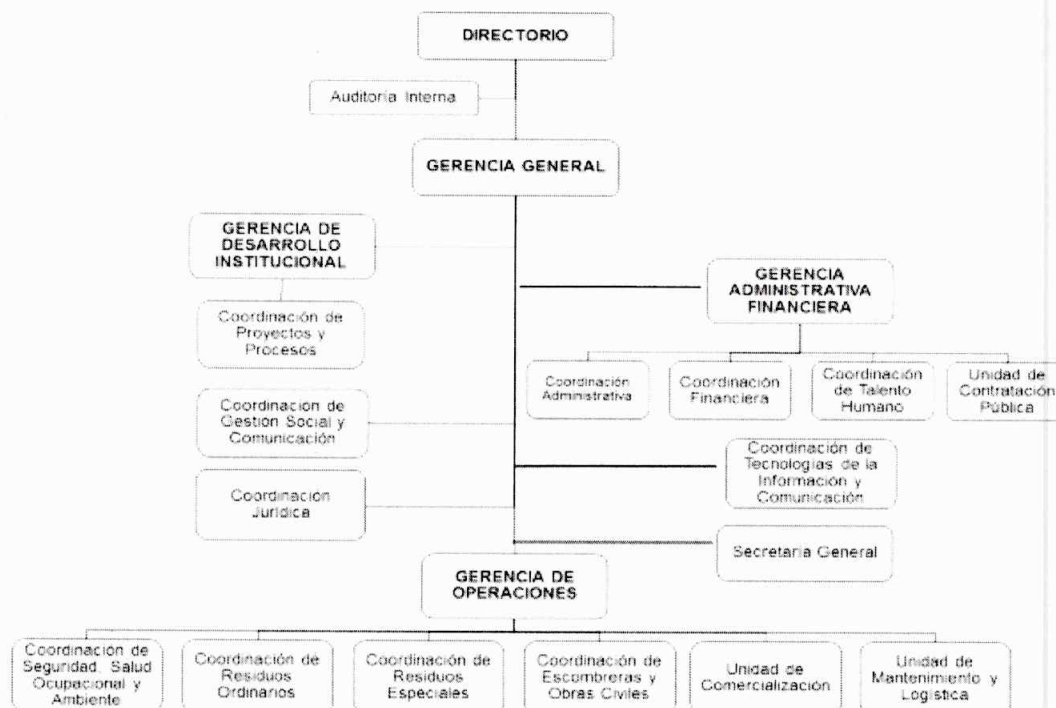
DIRECTORIO

Auditoria Interna

GERENCIA GENERAL

GERENCIA DE DESARROLLO INSTITUCIONAL

Coordinación de Proyectos y Procesos

Coordinación de Gestión Social y Comunicación

Coordinación Jurídica

GERENCIA ADMINISTRATIVA FINANCIERA

Coordinación Administrativa

Coordinación Financiera

Coordinación de Talento Humano

Unidad de Contratación Pública

Coordinación de Tecnologías de la Información y Comunicación

Secretaría General

GERENCIA DE OPERACIONES

Coordinación de Seguridad, Salud Ocupacional y Ambiente

Coordinación de Residuos Ordinarios

Coordinación de Residuos Especiales

Coordinación de Escombreras y Obras Civiles

Unidad de Comercialización

Unidad de Mantenimiento y Logística